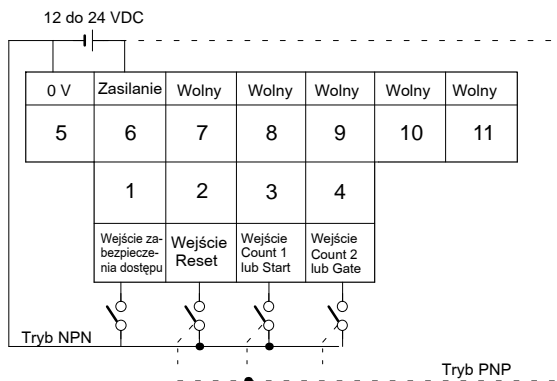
12 do 24 VDC

| 0 V | Zasilanie | Wolny | Wolny | Wolny | Wolny | Wolny |
|---|---|---|---|---|---|---|
| 5 | 6 | 7 | 8 | 9 | 10 | 11 |

| 1 | 2 | 3 | 4 |
|---|---|---|---|
| Wejście zabezpieczenia dostępu | Wejście Reset | Wejście Count 1 lub Start | Wejście Count 2 lub Gate |

Tryb NPN

Tryb PNP